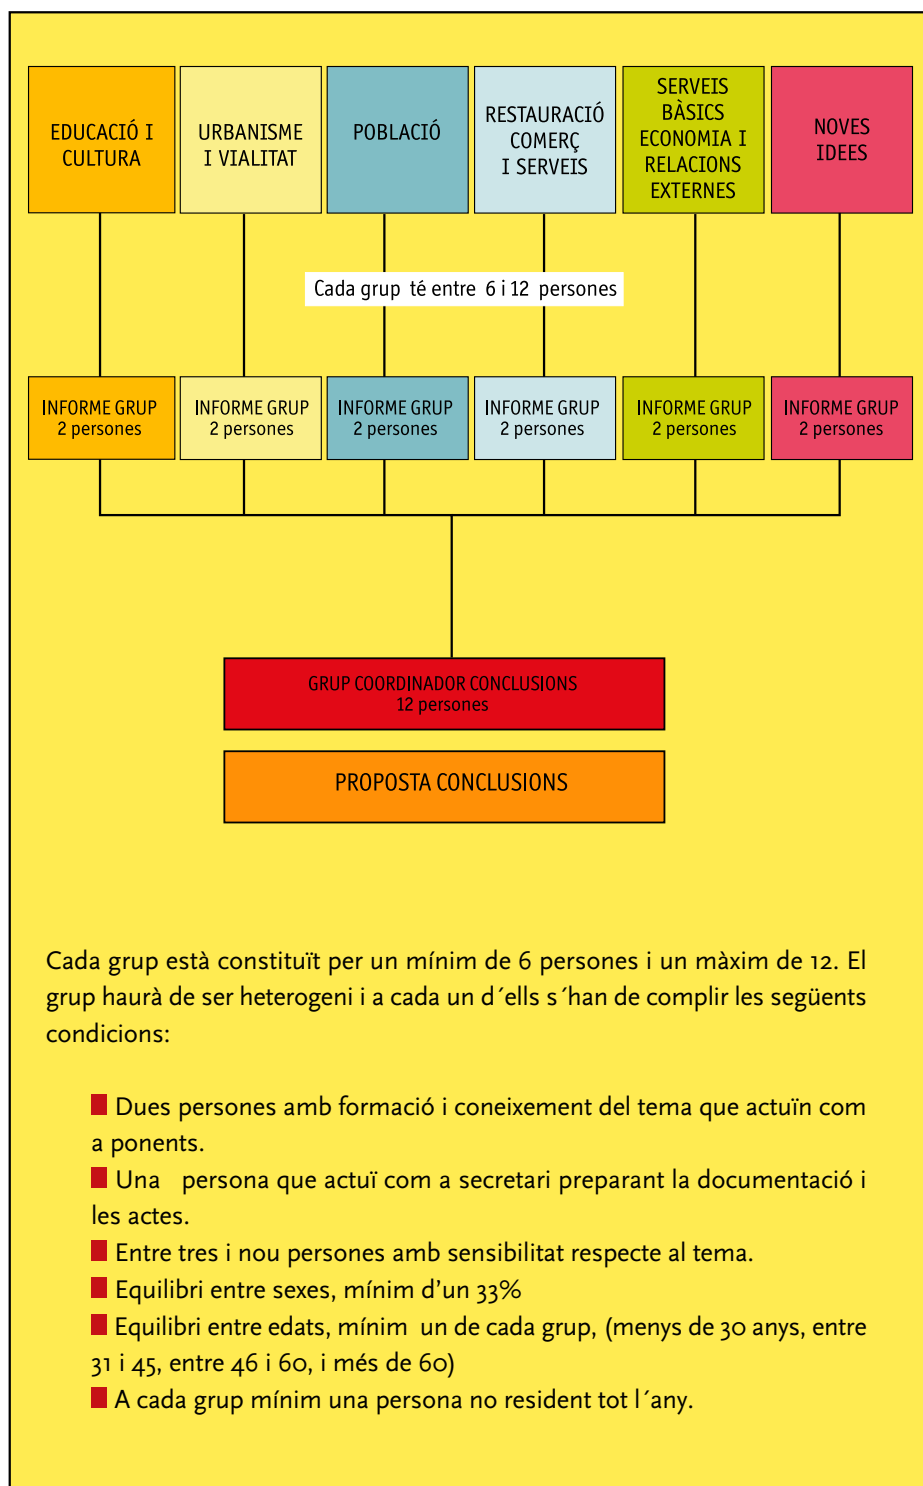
EDUCACIÓ I CULTURA

URBANISME I VIALITAT

POBLACIÓ

RESTAURACIÓ COMERÇ I SERVEIS

SERVEIS BÀSICS ECONOMIA I RELACIONS EXTERNES

NOVES IDEES

Cada grup té entre 6 i 12 persones

INFORME GRUP 2 persones

INFORME GRUP 2 persones

INFORME GRUP 2 persones

INFORME GRUP 2 persones

INFORME GRUP 2 persones

INFORME GRUP 2 persones

GRUP COORDINADOR CONCLUSIONS 12 persones

PROPOSTA CONCLUSIONS

Cada grup està constituït per un mínim de 6 persones i un màxim de 12. El grup haurà de ser heterogeni i a cada un d´ells s´han de complir les següents condicions:

Dues persones amb formació i coneixement del tema que actuïn com a ponents.

Una persona que actuï com a secretari preparant la documentació i les actes.

Entre tres i nou persones amb sensibilitat respecte al tema.

Equilibri entre sexes, mínim d'un 33%

Equilibri entre edats, mínim un de cada grup, (menys de 30 anys, entre 31 i 45, entre 46 i 60, i més de 60)

A cada grup mínim una persona no resident tot l´any.